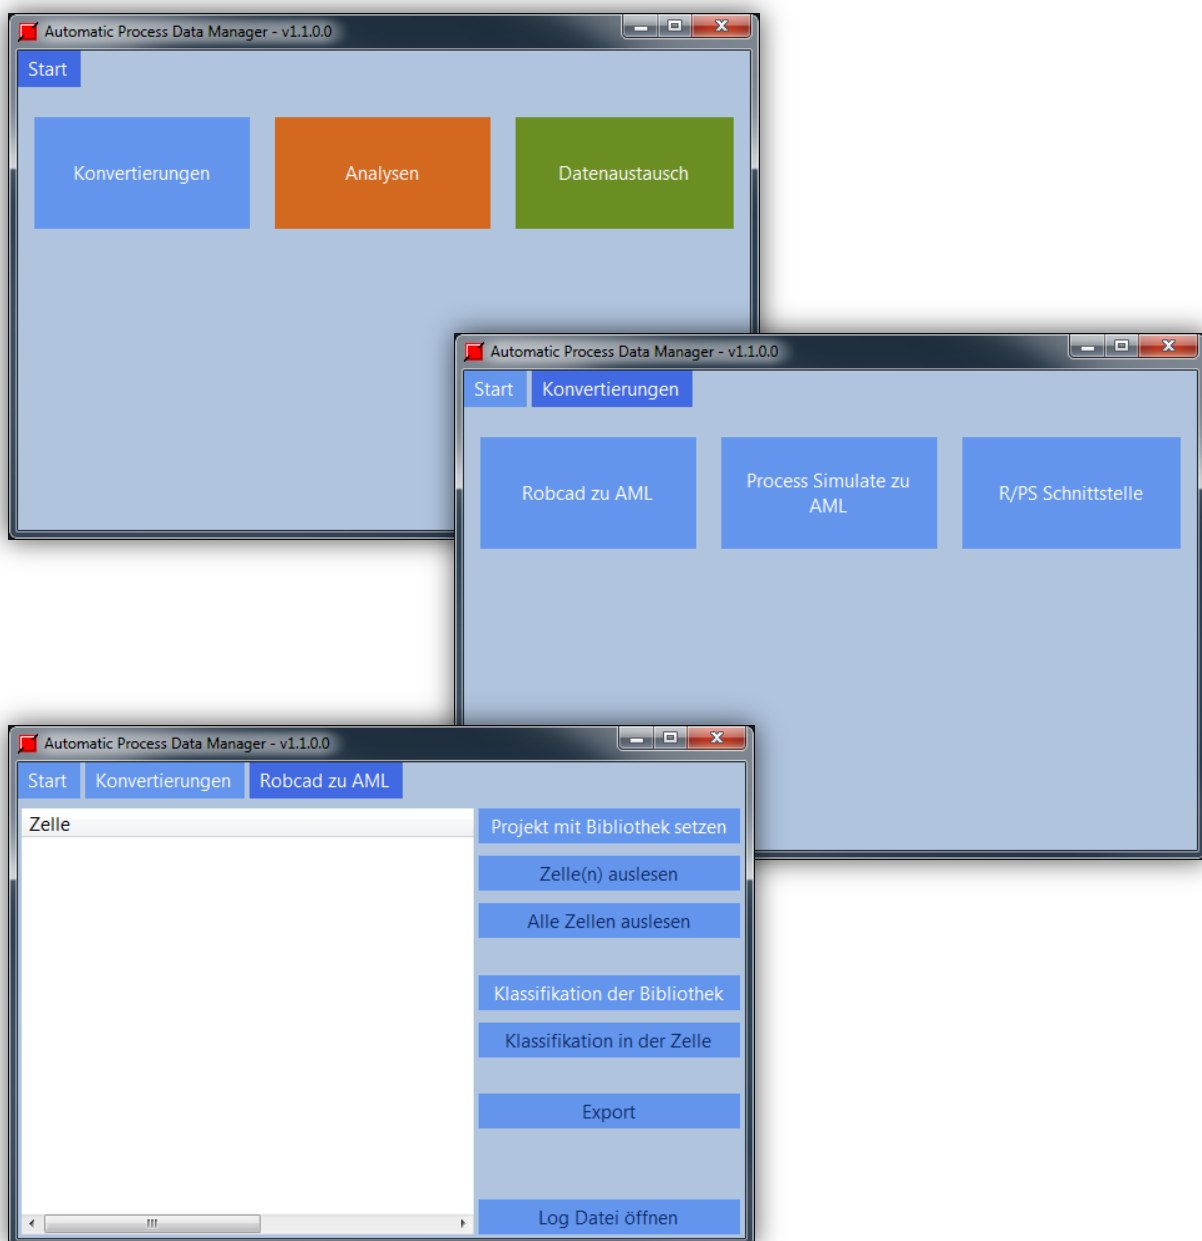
Automatic Process Data Manager - v1.1.0.0

Start

Konvertierungen

Analysen

Datenaustausch

Automatic Process Data Manager - v1.1.0.0

Start

Konvertierungen

Robcad zu AML

Process Simulate zu AML

R/PS Schnittstelle

Automatic Process Data Manager - v1.1.0.0

Start

Konvertierungen

Robcad zu AML

Zelle

Projekt mit Bibliothek setzen

Zelle(n) auslesen

Alle Zellen auslesen

Klassifikation der Bibliothek

Klassifikation in der Zelle

Export

Log Datei öffnen